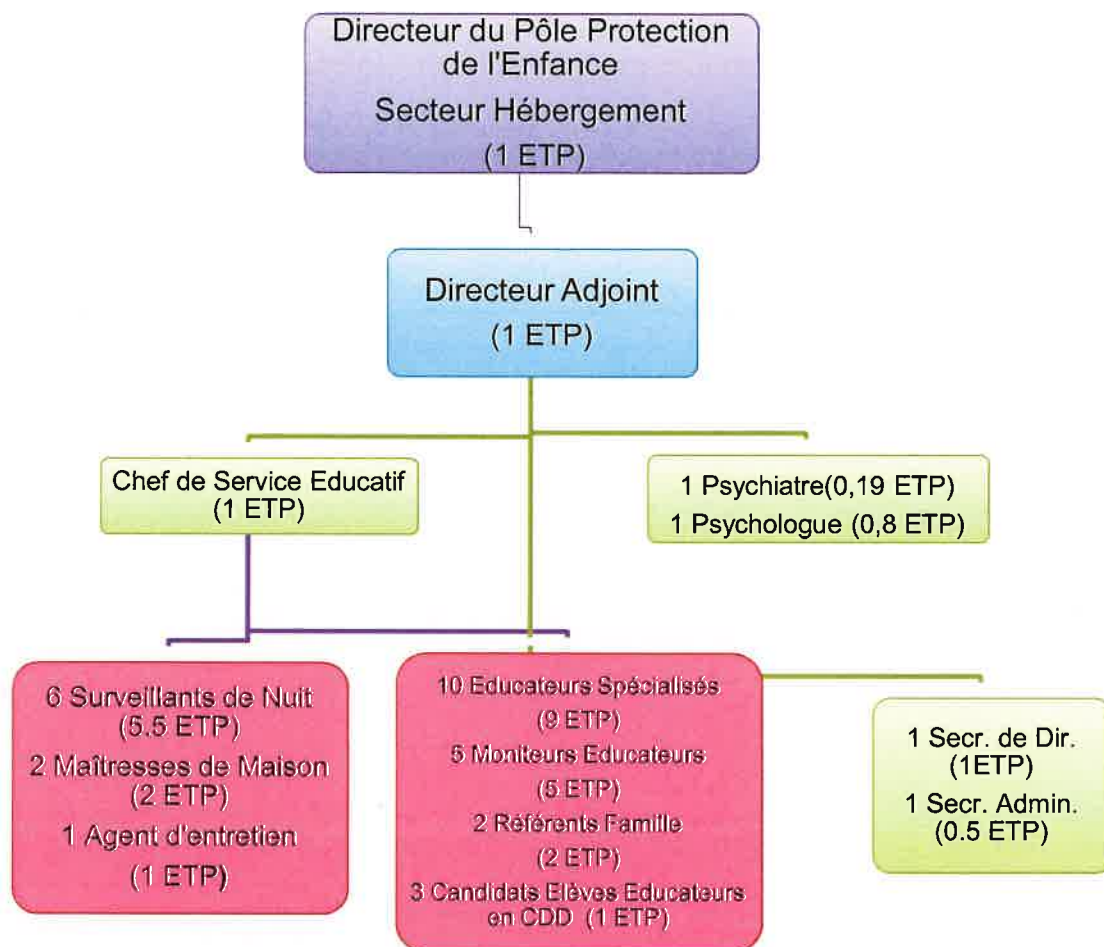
Directeur du Pôle Protection de l'Enfance
Secteur Hébergement
(1 ETP)

Directeur Adjoint
(1 ETP)

Chef de Service Educatif
(1 ETP)

1 Psychiatre(0,19 ETP)
1 Psychologue (0,8 ETP)

6 Surveillants de Nuit
(5.5 ETP)
2 Maîtresses de Maison
(2 ETP)
1 Agent d'entretien
(1 ETP)

10 Educateurs Spécialisés
(9 ETP)
5 Moniteurs Educateurs
(5 ETP)
2 Référents Famille
(2 ETP)
3 Candidats Elèves Educateurs en CDD (1 ETP)

1 Secr. de Dir.
(1ETP)
1 Secr. Admin.
(0.5 ETP)